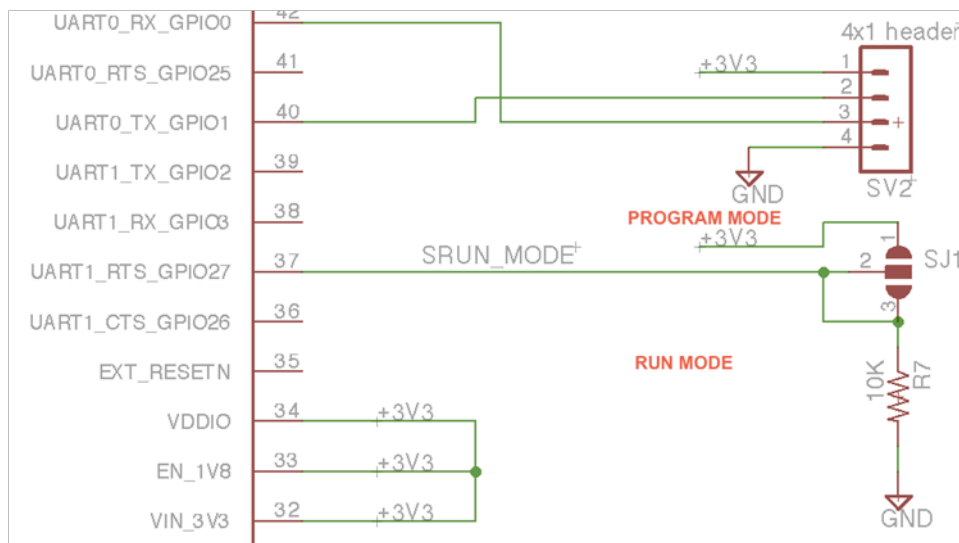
UART0_RX_GPIO0 42
UART0_RTS_GPIO25 41
UART0_TX_GPIO1 40
UART1_TX_GPIO2 39
UART1_RX_GPIO3 38
UART1_RTS_GPIO27 37
UART1_CTS_GPIO26 36
EXT_RESETN 35
VDDIO 34
EN_1V8 33
VIN_3V3 32

4x1 header
+3V3
1
2
3
4
GND
SV2

PROGRAM MODE
+3V3
SRUN_MODE
1
2
3
SJ1

RUN MODE
10K
R7
GND

+3V3
+3V3
+3V3